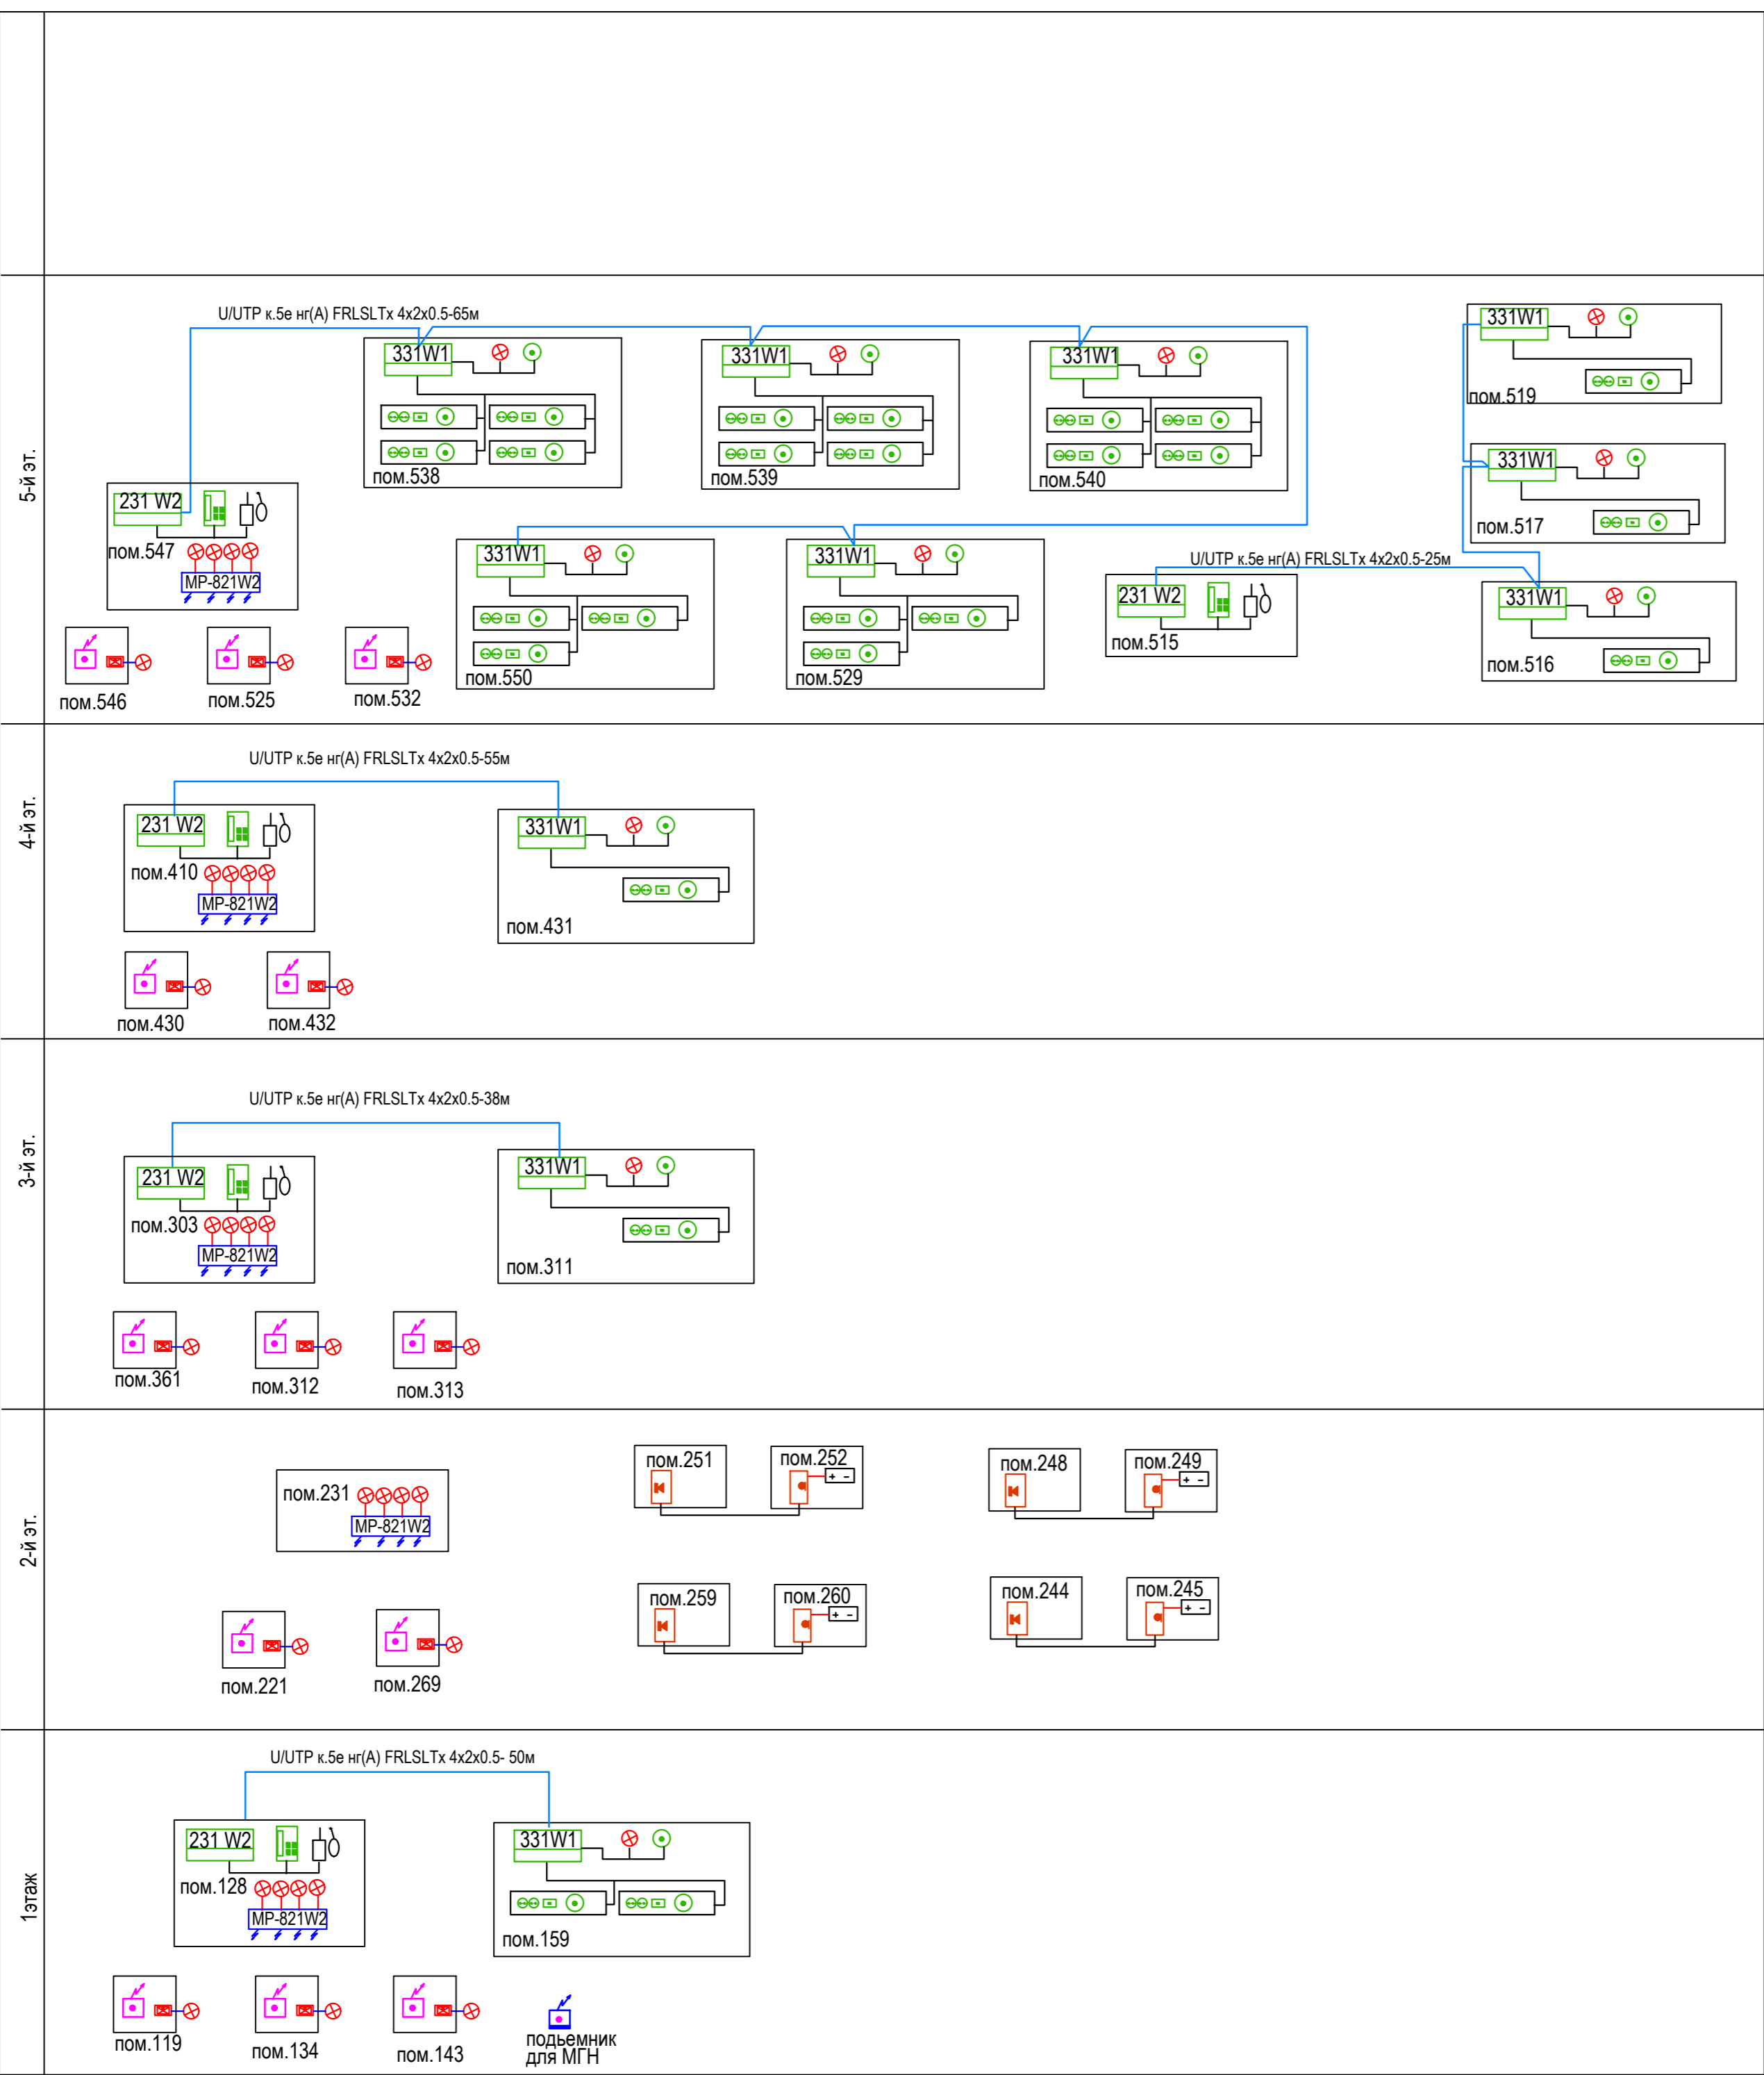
5-й эт.

U/UTP к.5е нг(А) FRLSLTx 4x2x0.5-65м

331W1

пом.538

331W1

пом.539

331W1

пом.540

331W1

пом.519

331W1

пом.517

231 W2

пом.547

MP-821W2

331W1

пом.550

331W1

пом.529

U/UTP к.5е нг(А) FRLSLTx 4x2x0.5-25м

231 W2

пом.515

331W1

пом.516

пом.546

пом.525

пом.532

4-й эт.

U/UTP к.5е нг(А) FRLSLTx 4x2x0.5-55м

231 W2

пом.410

MP-821W2

331W1

пом.431

пом.430

пом.432

3-й эт.

U/UTP к.5е нг(А) FRLSLTx 4x2x0.5-38м

231 W2

пом.303

MP-821W2

331W1

пом.311

пом.361

пом.312

пом.313

2-й эт.

пом.231

MP-821W2

пом.251

пом.252

+ -

пом.248

пом.249

+ -

пом.259

пом.260

+ -

пом.244

пом.245

+ -

пом.221

пом.269

1этаж

U/UTP к.5е нг(А) FRLSLTx 4x2x0.5- 50м

231 W2

пом.128

MP-821W2

331W1

пом.159

пом.119

пом.134

пом.143

подьемник для МГН